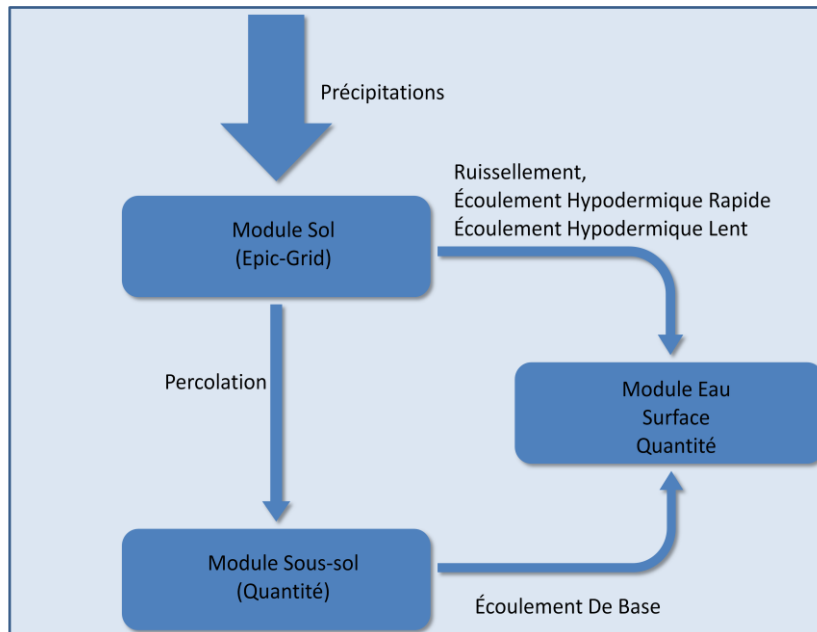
Précipitations

Ruissellement,
Écoulement Hypodermique Rapide
Écoulement Hypodermique Lent

Module Sol
(Epic-Grid)

Percolation

Module Eau
Surface
Quantité

Module Sous-sol
(Quantité)

Écoulement De Base